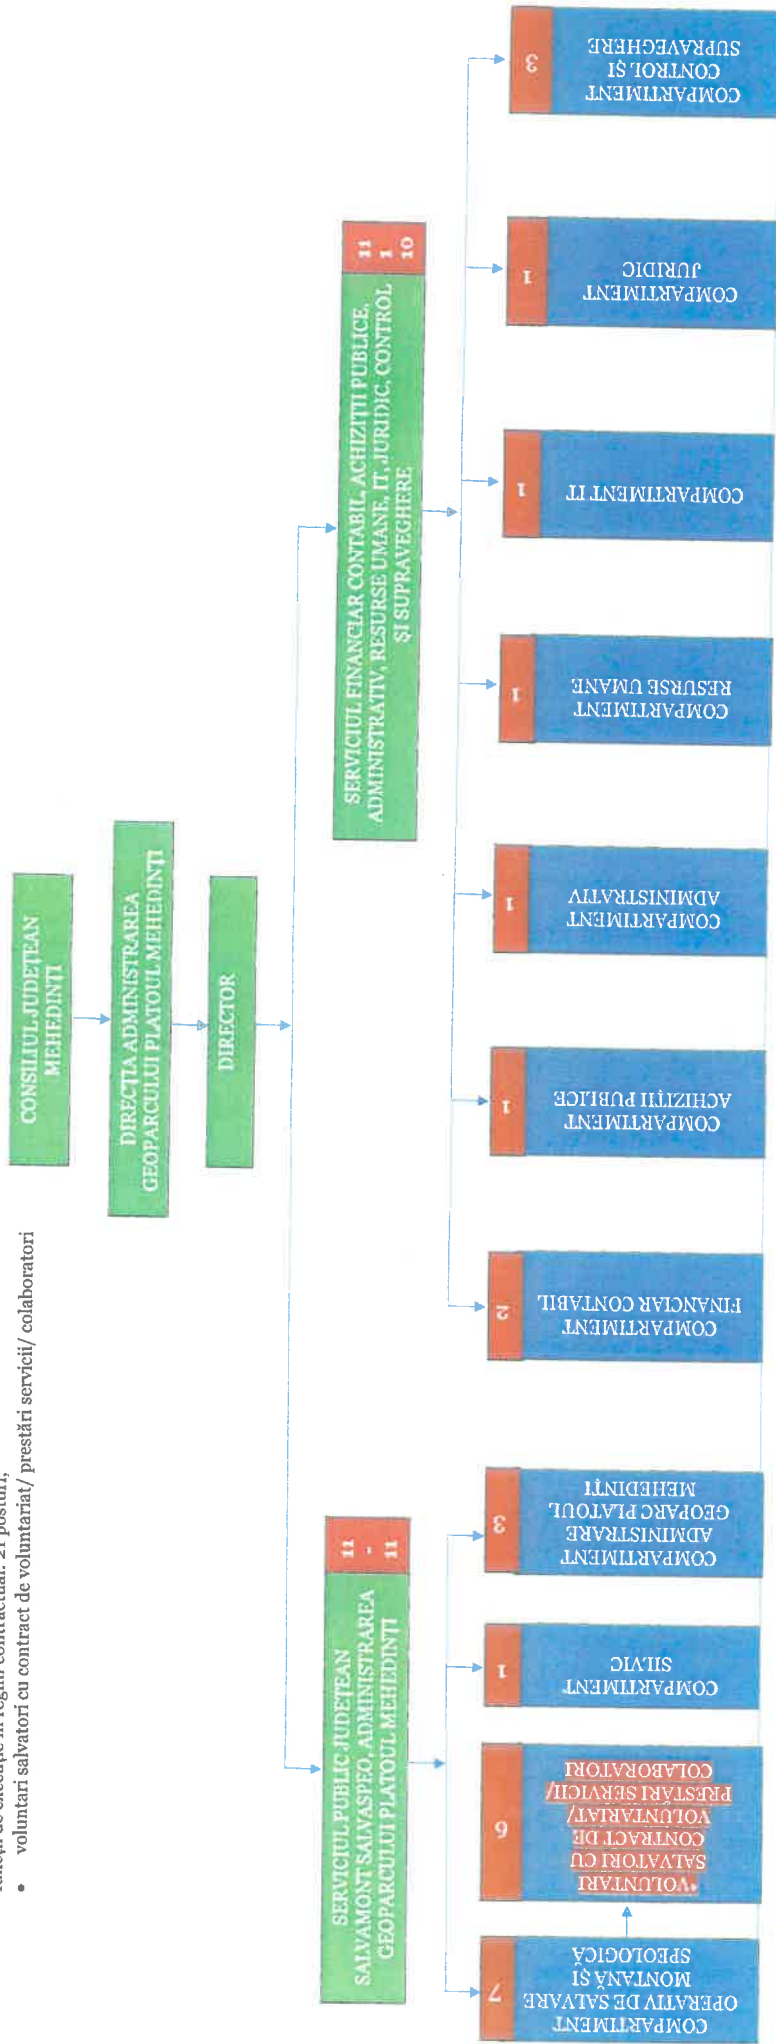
funcții de execuție în regim contractual: 21 posturi;
• voluntari salvatori cu contract de voluntariat/ prestări servicii/ colaboratori

CONSILIUL JUDEȚEAN MEHEDINȚI

DIRECȚIA ADMINISTRAREA GEOPARCULUI PLATOUL MEHEDINȚI

DIRECTOR

SERVICIUL PUBLIC JUDEȚEAN SALVAMONT SALVASPEO, ADMINISTRAREA GEOPARCULUI PLATOUL MEHEDINȚI

11
-
11

SERVICIUL FINANCIAR CONTABIL, ACHIZIȚII PUBLICE, ADMINISTRATIV, RESURSE UMANE, IT, JURIDIC, CONTROL ȘI SUPRAVEGHERE

11
1
10

COMPARTIMENT OPERAȚIE DE SALVARE MONTANĂ ȘI SPEOLOGICĂ
7

*VOLUNTARI SALVATORI CU CONTRACT DE VOLUNTARIAT/ PRESTĂRI SERVICII/ COLABORATORI
9

COMPARTIMENT SILVIC
1

COMPARTIMENT ADMINISTRARE GEOPARC PLATOUL MEHEDINȚI
3

COMPARTIMENT FINANCIAR CONTABIL
2

COMPARTIMENT ACHIZIȚII PUBLICE
1

COMPARTIMENT ADMINISTRATIV
1

COMPARTIMENT RESURSE UMANE
1

COMPARTIMENT IT
1

COMPARTIMENT JURIDIC
1

COMPARTIMENT CONTROL ȘI SUPRAVEGHERE
3